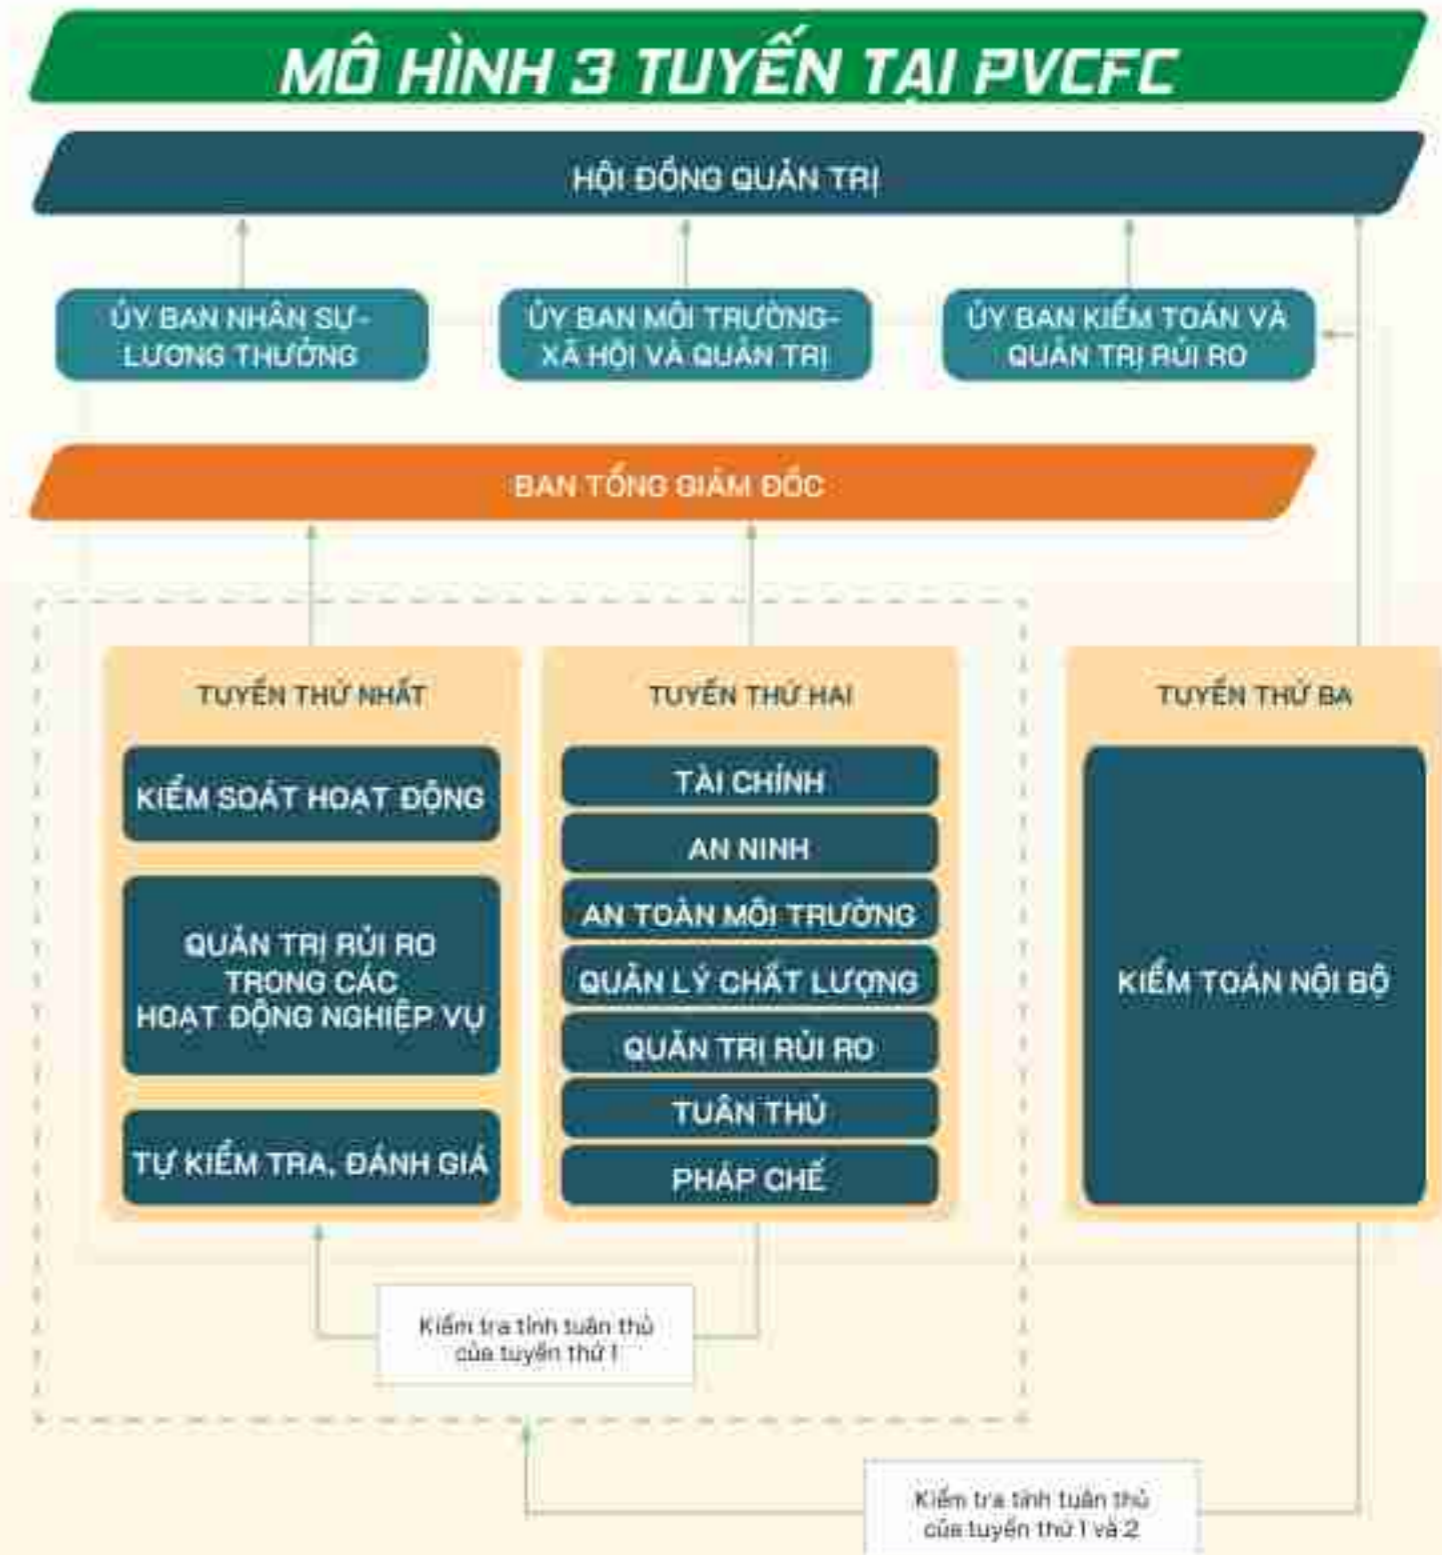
MÔ HÌNH 3 TUYẾN TẠI PVCFC

HỘI ĐỒNG QUẢN TRỊ

ỦY BAN NHÂN SỰ - LƯƠNG THƯỞNG

ỦY BAN MÔI TRƯỜNG-XÃ HỘI VÀ QUẢN TRỊ

ỦY BAN KIỂM TOÁN VÀ QUẢN TRỊ RỦI RO

BAN TỔNG GIÁM ĐỐC

TUYẾN THỨ NHẤT

KIỂM SOÁT HOẠT ĐỘNG

QUẢN TRỊ RỦI RO TRONG CÁC HOẠT ĐỘNG NGHIỆP VỤ

TỰ KIỂM TRA, ĐÁNH GIÁ

TUYẾN THỨ HAI

TÀI CHÍNH

AN NINH

AN TOÀN MÔI TRƯỜNG

QUẢN LÝ CHẤT LƯỢNG

QUẢN TRỊ RỦI RO

TUÂN THỦ

PHÁP CHẾ

TUYẾN THỨ BA

KIỂM TOÁN NỘI BỘ

Kiểm tra tính tuân thủ của tuyến thứ I

Kiểm tra tính tuân thủ của tuyến thứ I và 2